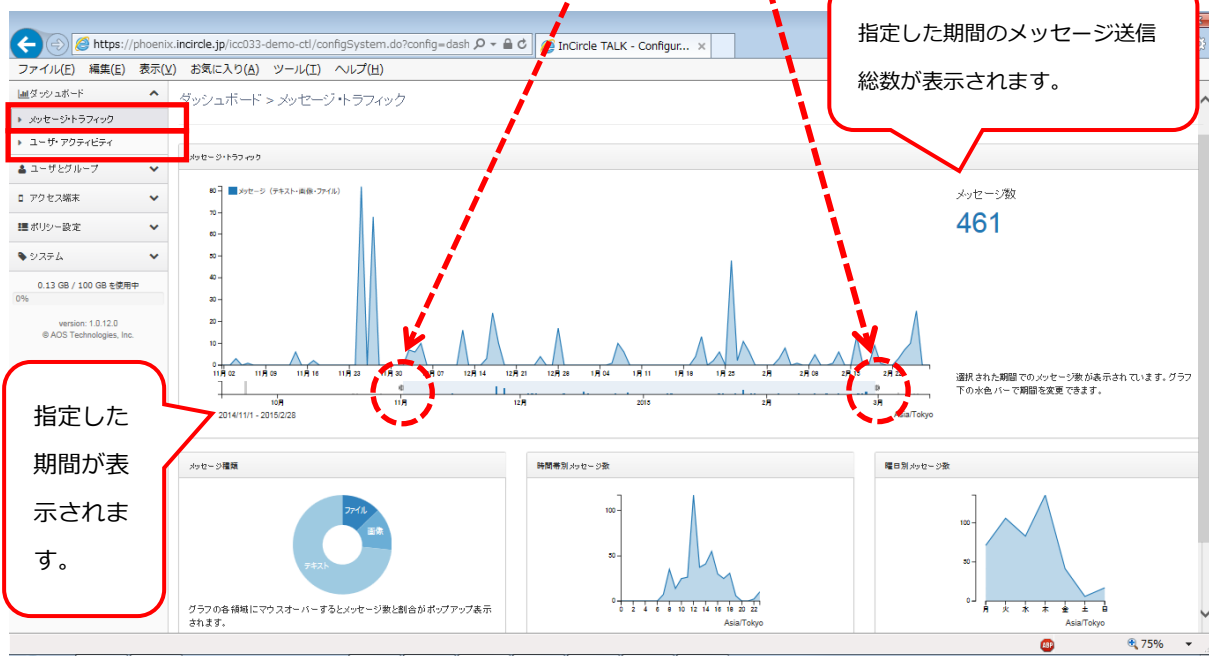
https://phoenix.incircle.jp/icc033-demo-ctl/configSystem.do?config=dash

InCircle TALK - Configur... ×

ファイル(F) 編集(E) 表示(V) お気に入り(A) ツール(T) ヘルプ(H)

指定した期間のメッセージ送信総数が表示されます。

ダッシュボード

メッセージ・トラフィック

ユーザ・アクティビティ

ユーザとグループ

アクセス端末

ポリシー設定

システム

0.13 GB / 100 GB を使用中

0%

version: 1.0.12.0
© AOS Technologies, Inc.

ダッシュボード > メッセージ・トラフィック

メッセージ・トラフィック

メッセージ（テキスト・画像・ファイル）

80
70
60
50
40
30
20
10
0

11月 02 11月 09 11月 16 11月 23 11月 30 12月 07 12月 14 12月 21 12月 28 1月 04 1月 11 1月 18 1月 25 2月 2月 08 2月 15 2月 22

10月 11月 12月 2015 2月 3月

2014/11/1 - 2015/2/28

Asia/Tokyo

メッセージ数

461

選択された期間でのメッセージ数が表示されています。グラフ下の水色バーで期間を変更できます。

指定した期間が表示されます。

メッセージ種類

ファイル

画像

テキスト

グラフの各領域にマウスオーバーするとメッセージ数と割合がポップアップ表示されます。

時間帯別メッセージ数

100
50
0

0 2 4 6 8 10 12 14 16 18 20 22

Asia/Tokyo

曜日別メッセージ数

100
50
0

月 火 水 木 金 土 日

Asia/Tokyo

75%